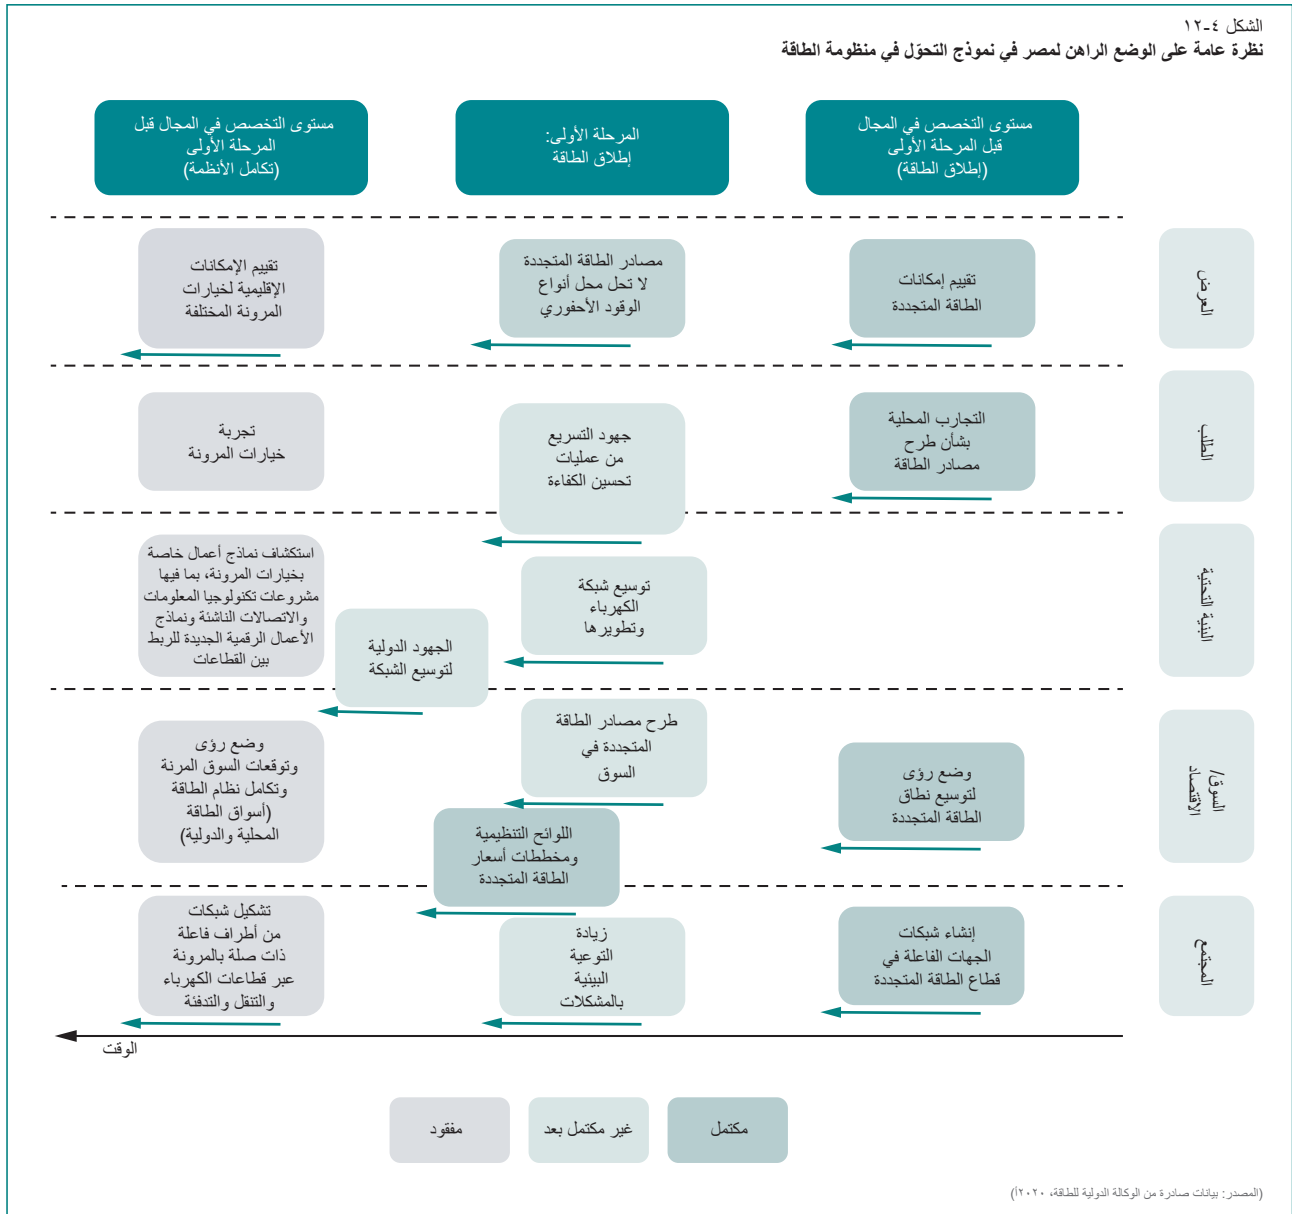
الشكل ٤-١٢
نظرة عامة على الوضع الراهن لمصر في نموذج التحوّل في منظومة الطاقة

مستوى التخصص في المجال قبل المرحلة الأولى (إطلاق الطاقة)

المرحلة الأولى: إطلاق الطاقة

مستوى التخصص في المجال قبل المرحلة الأولى (تكامل الأنظمة)

العرض

تقييم إمكانات الطاقة المتجددة

مصادر الطاقة المتجددة لا تحل محل أنواع الوقود الأحفوري

تقييم الإمكانات الإقليمية لخيارات المرونة المختلفة

الطلب

التجارب المحلية بشأن طرح مصادر الطاقة

جهود التسريع من عمليات تحسين الكفاءة

تجربة خيارات المرونة

البنية التحتية

توسيع شبكة الكهرباء وتطويرها

الجهود الدولية لتوسيع الشبكة

استكشاف نماذج أعمال خاصة بخيارات المرونة، بما فيها مشروعات تكنولوجيا المعلومات والاتصالات الناشئة ونماذج الأعمال الرقمية الجديدة للربط بين القطاعات

السوق/ الاقتصاد

وضع رؤى لتوسيع نطاق الطاقة المتجددة

طرح مصادر الطاقة المتجددة في السوق

اللوائح التنظيمية ومخططات أسعار الطاقة المتجددة

وضع رؤى وتوقعات السوق المرنة وتكامل نظام الطاقة (أسواق الطاقة المحلية والدولية)

المجتمع

إنشاء شبكات الجهات الفاعلة في قطاع الطاقة المتجددة

زيادة التوعية البيئية بالمشكلات

تشكيل شبكات من أطراف فاعلة ذات صلة بالمرونة عبر قطاعات الكهرباء والتنقل والتدفئة

الوقت

مكتمل

غير مكتمل بعد

مفقود

(المصدر: بيانات صادرة من الوكالة الدولية للطاقة، ٢٠٢٠)